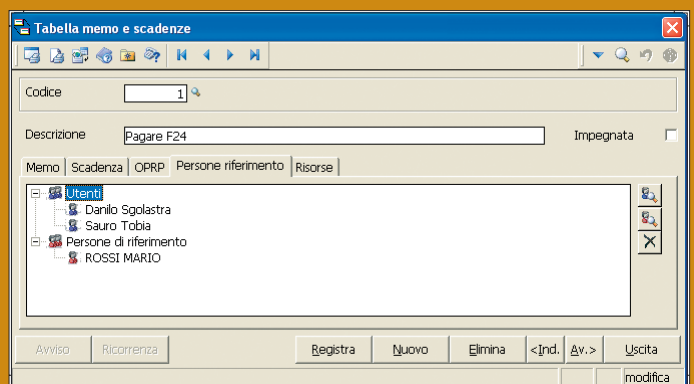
Tabella memo e scadenze

Codice 1

Descrizione Pagare F24

Impegnata

Memo | Scadenza | OPRP | Persone riferimento | Risorse

Utenti
Danilo Sgolastra
Sauro Tobia
Persone di riferimento
ROSSI MARIO

Avviso | Ricorrenza | Registra | Nuovo | Elimina | <Ind. | Av.> | Uscita

modifica